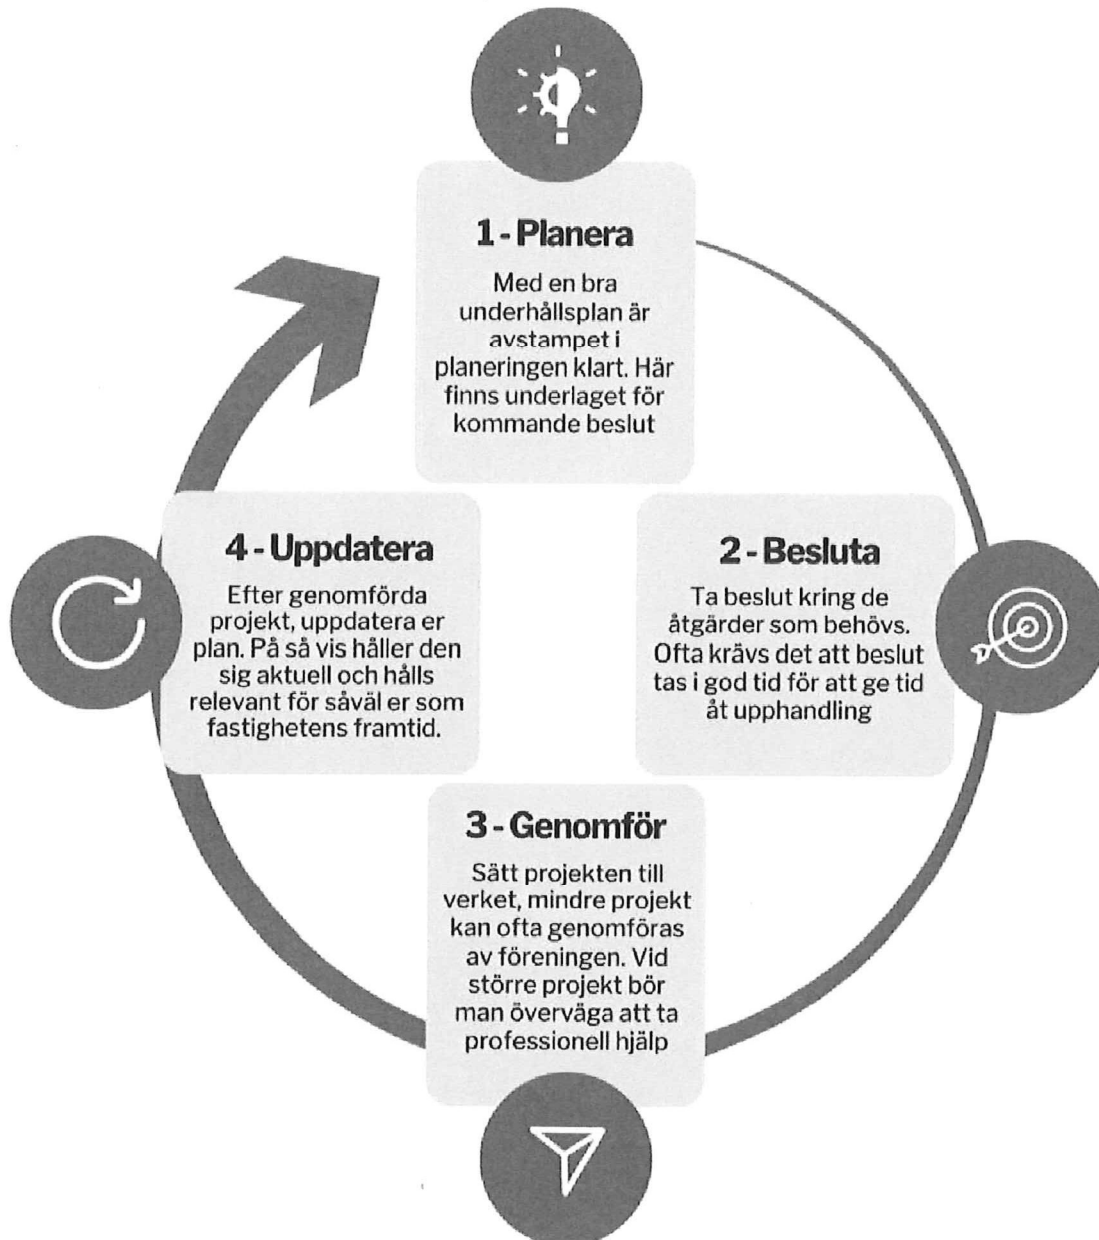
1 - Planera

Med en bra underhållsplan är avstampet i planeringen klart. Här finns underlaget för kommande beslut

2 - Besluta

Ta beslut kring de åtgärder som behövs. Ofta krävs det att beslut tas i god tid för att ge tid åt upphandling

3 - Genomför

Sätt projekten till verket, mindre projekt kan ofta genomföras av föreningen. Vid större projekt bör man överväga att ta professionell hjälp

4 - Uppdatera

Efter genomförda projekt, uppdatera er plan. På så vis håller den sig aktuell och hålls relevant för såväl er som fastighetens framtid.